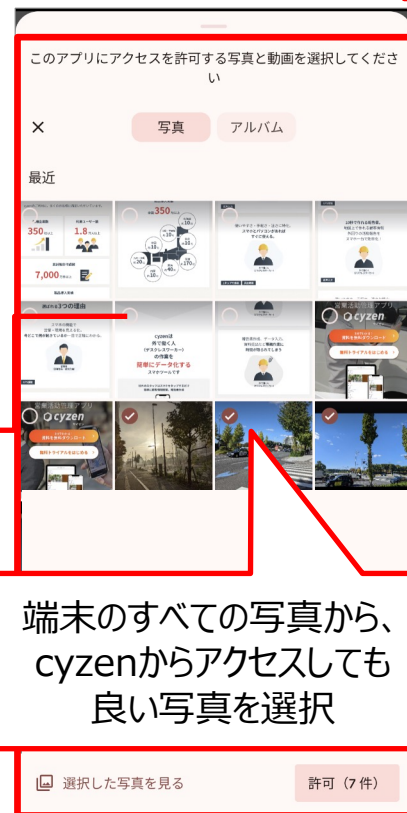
このアプリにアクセスを許可する写真と動画を選択してください

×

写真

アルバム

最近

350

1.8

7,000

cyzenは

現場にデータ化する

cyzen

cyzen

端末のすべての写真から、cyzenからアクセスしても良い写真を選択

選択した写真を見る

許可（7 件）